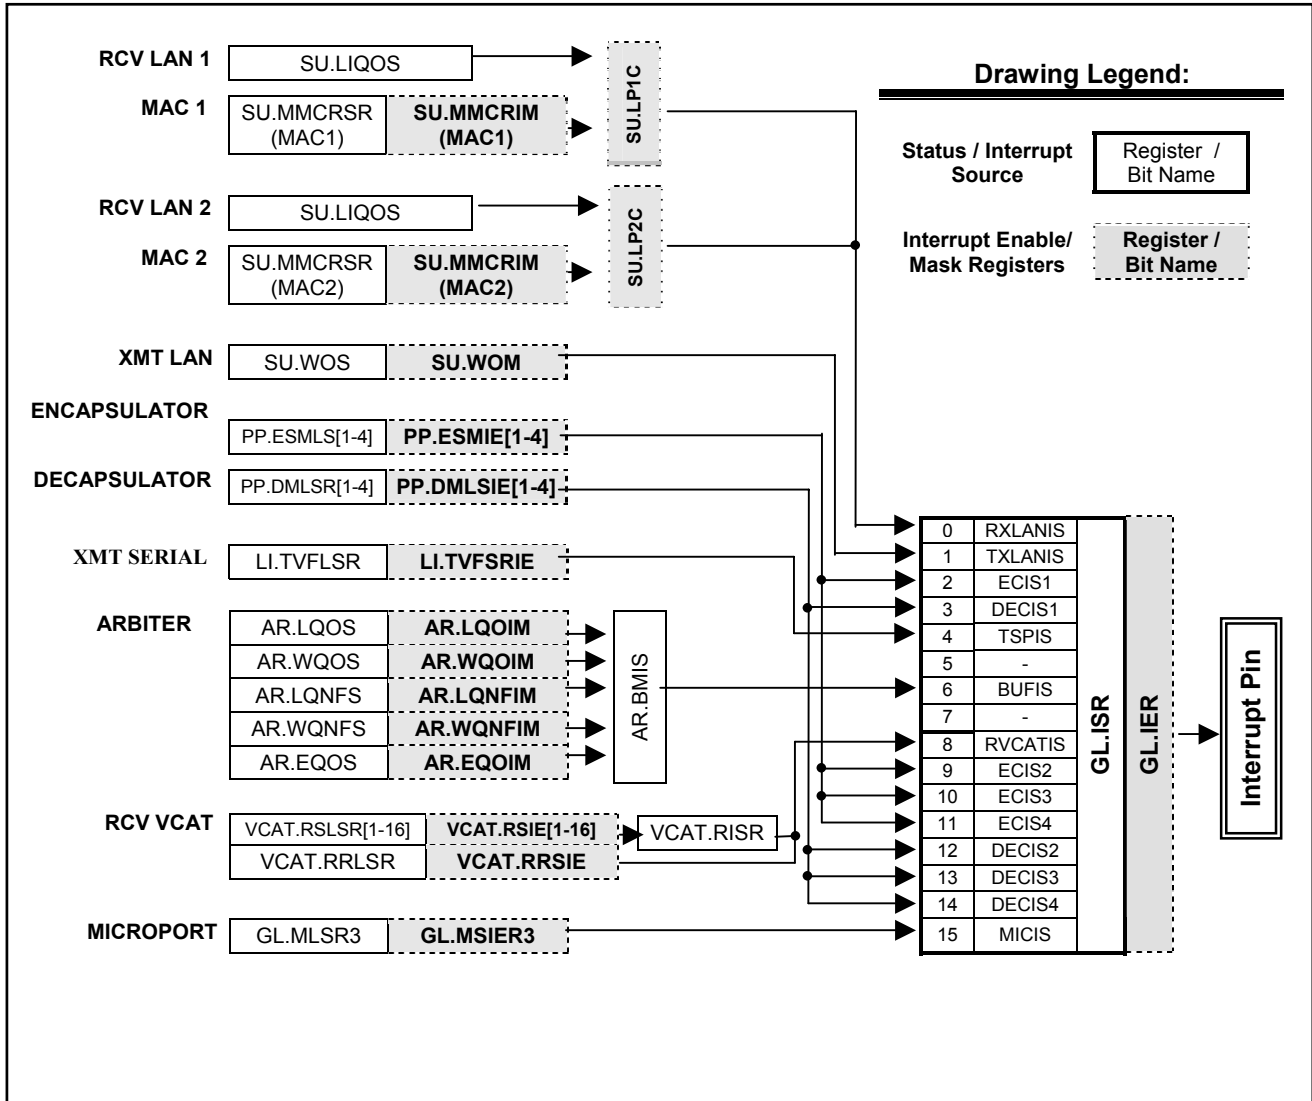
RCV LAN 1
SU.LIQOS
MAC 1
SU.MMCRSR (MAC1)
SU.MMCRIM (MAC1)
SU.LP1C

RCV LAN 2
SU.LIQOS
MAC 2
SU.MMCRSR (MAC2)
SU.MMCRIM (MAC2)
SU.LP2C

Drawing Legend:

Status / Interrupt Source
Register / Bit Name

Interrupt Enable/ Mask Registers
Register / Bit Name

XMT LAN
SU.WOS
SU.WOM

ENCAPSULATOR
PP.ESMLS[1-4]
PP.ESMIE[1-4]

DECAPSULATOR
PP.DMLSR[1-4]
PP.DMLSIE[1-4]

XMT SERIAL
LI.TVFLSR
LI.TVFSRIE

ARBITER
AR.LQOS
AR.LQOIM
AR.WQOS
AR.WQOIM
AR.LQNFS
AR.LQNFIM
AR.WQNFS
AR.WQNFIM
AR.EQOS
AR.EQOIM
AR.BMIS

RCV VCAT
VCAT.RSLSR[1-16]
VCAT.RSIE[1-16]
VCAT.RISR
VCAT.RRLSR
VCAT.RRSIE

MICROPORT
GL.MLSR3
GL.MSIER3

| | |
|---|---|
| 0 | RXLANIS |
| 1 | TXLANIS |
| 2 | ECIS1 |
| 3 | DECIS1 |
| 4 | TSPIS |
| 5 | - |
| 6 | BUFIS |
| 7 | - |
| 8 | RVCATIS |
| 9 | ECIS2 |
| 10 | ECIS3 |
| 11 | ECIS4 |
| 12 | DECIS2 |
| 13 | DECIS3 |
| 14 | DECIS4 |
| 15 | MICIS |

GL.ISR
GL.IER
Interrupt Pin